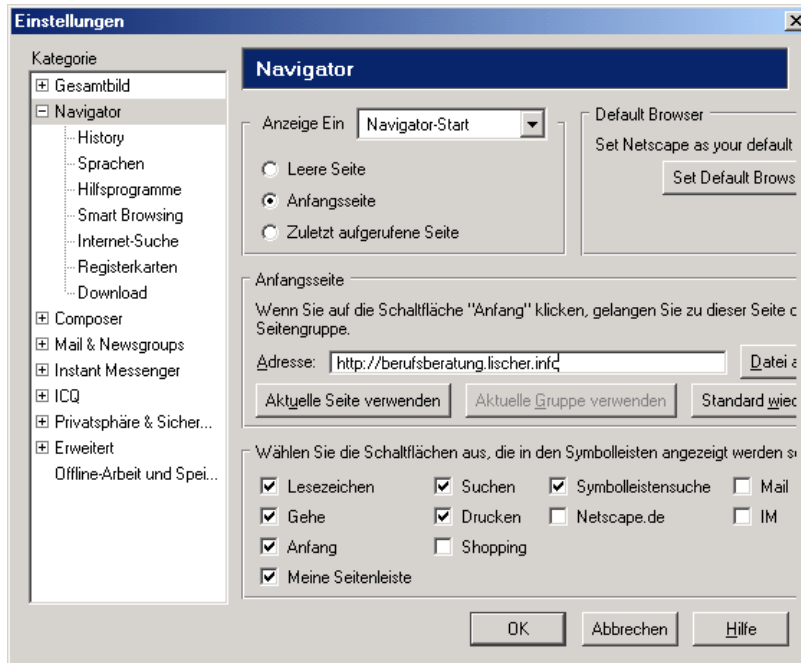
Einstellungen

Kategorie
⊞ Gesamtbild
⊟ Navigator
History
Sprachen
Hilfsprogramme
Smart Browsing
Internet-Suche
Registerkarten
Download
⊞ Composer
⊞ Mail & Newsgroups
⊞ Instant Messenger
⊞ ICQ
⊞ Privatsphäre & Sicher...
⊞ Erweitert
Offline-Arbeit und Spei...

Navigator

Anzeige Ein Navigator-Start
Leere Seite
Anfangsseite
Zuletzt aufgerufene Seite

Default Browser
Set Netscape as your default
Set Default Brows

Anfangsseite
Wenn Sie auf die Schaltfläche "Anfang" klicken, gelangen Sie zu dieser Seite c Seitengruppe.
Adresse: http://berufsberatung.lischer.info
Datei a
Aktuelle Seite verwenden
Aktuelle Gruppe verwenden
Standard wied

Wählen Sie die Schaltflächen aus, die in den Symbolleisten angezeigt werden s
Lesezeichen
Suchen
Symbolleistensuche
Mail
Gehe
Drucken
Netscape.de
IM
Anfang
Shopping
Meine Seitenleiste

OK
Abbrechen
Hilfe